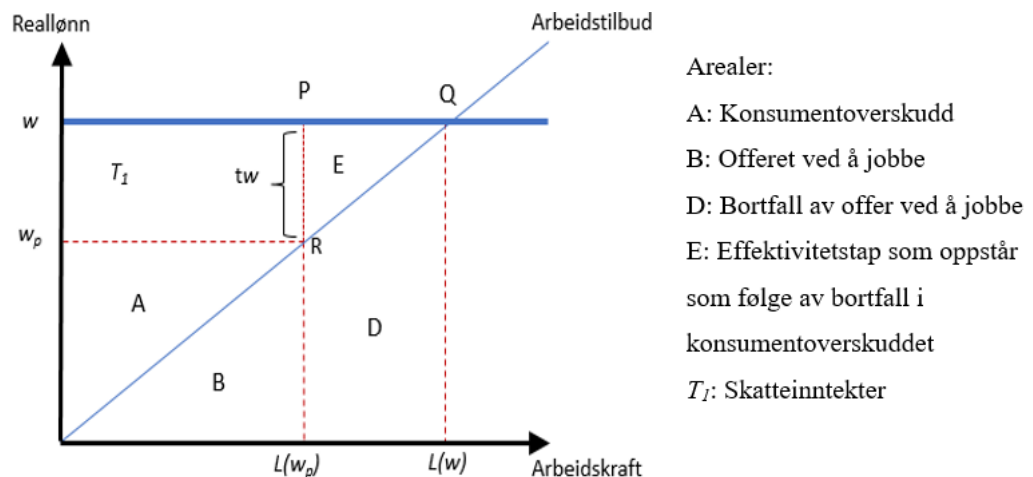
Reallønn

Arbeidstilbud

P

Q

$w$

$T_1$

t$w$

E

$w_p$

R

A

D

B

$L(w_p)$

$L(w)$

Arbeidskraft

Arealer:

A: Konsumentoverskudd

B: Offeret ved å jobbe

D: Bortfall av offer ved å jobbe

E: Effektivitetstap som oppstår som følge av bortfall i konsumentoverskuddet

$T_1$: Skatteinntekter